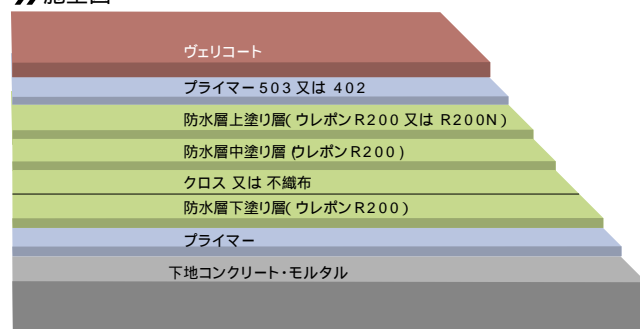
施工図

ヴェリコート

プライマー503 又は 402

防水層上塗り層(ウレポンR200 又は R200N)

防水層中塗り層 (ウレポンR200)

クロス 又は 不織布

防水層下塗り層(ウレポンR200)

プライマー

下地コンクリート・モルタル